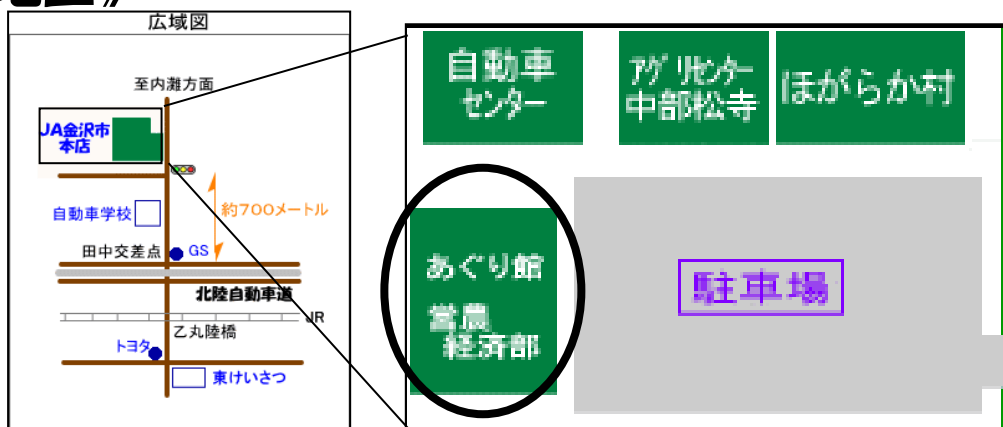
広域図

至内灘方面

JA金沢市本店

自動車学校

約700メートル

田中交差点

GS

北陸自動車道

JR

乙丸陸橋

トヨタ

東けいさつ

自動車センター

アグリセンター中部松寺

ほがらか村

あぐり館

営農経済部

駐車場